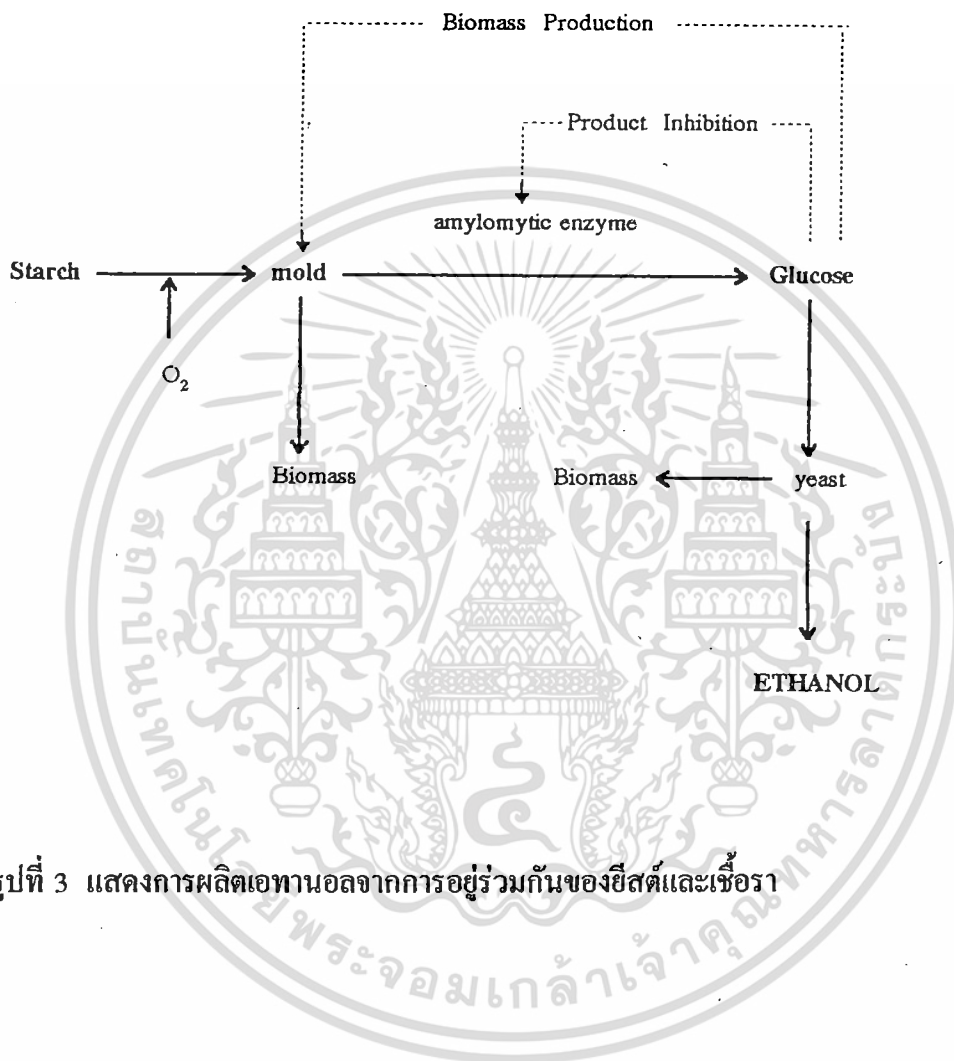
Biomass Production

Product Inhibition

amylomytic enzyme

Starch

mold

Glucose

$O_2$

Biomass

Biomass

yeast

ETHANOL

รูปที่ 3 แสดงการผลิตเอทานอลจากการอยู่ร่วมกันของยีสต์และเชื้อรา

สถาบันเทคโนโลยีพระจอมเกล้าเจ้าคุณทหารลาดกระบัง